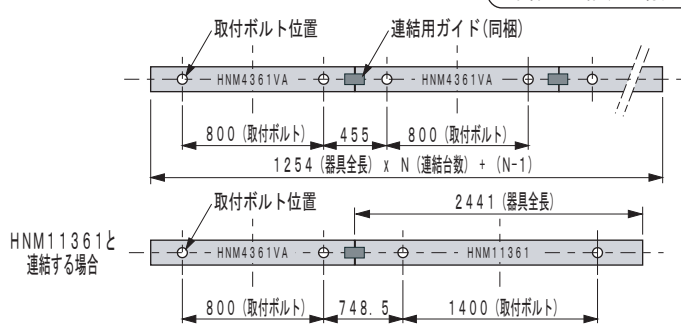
取付ボルト位置

連結用ガイド(同梱)

HNM4361VA

HNM4361VA

800 (取付ボルト)

455

800 (取付ボルト)

1254 (器具全長) x N (連結台数) + (N-1)

取付ボルト位置

2441 (器具全長)

HNM11361と連結する場合

HNM4361VA

HNM11361

800 (取付ボルト)

748.5

1400 (取付ボルト)